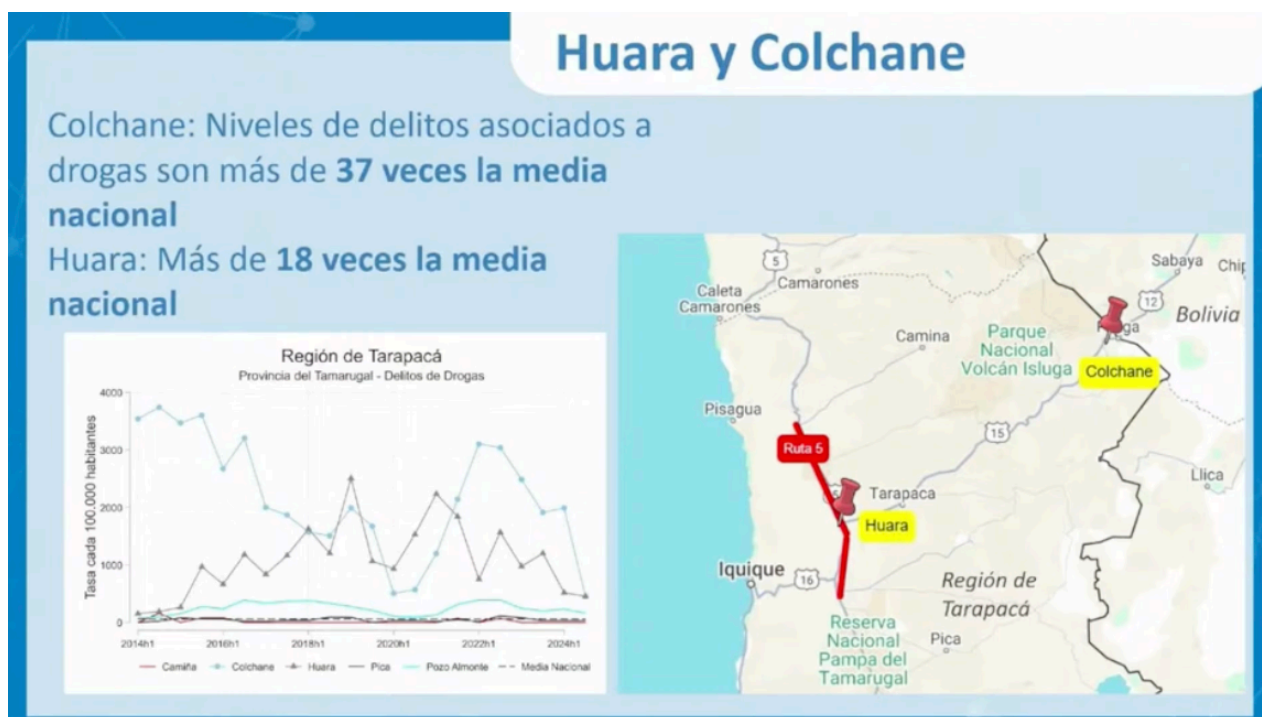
Huara y Colchane

Colchane: Niveles de delitos asociados a drogas son más de **37 veces la media nacional**
Huara: Más de **18 veces la media nacional**

Región de Tarapacá
Provincia del Tamarugal - Delitos de Drogas

Tasa cada 100.000 habitantes

4000
3000
2000
1000
0

2014h1
2016h1
2018h1
2020h1
2022h1
2024h1

Camiña
Colchane
Huara
Pica
Pozo Almonte
Media Nacional

5
Caleta Camarones
Camarones
Sabaya
Chip
12
Bolivia
Camina
Parque Nacional Volcán Isluga
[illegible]ga
Colchane
Pisagua
15
Ruta 5
Llica
Tarapaca
Huara
Iquique
16
Región de Tarapacá
Reserva Nacional Pampa del Tamarugal
Pica